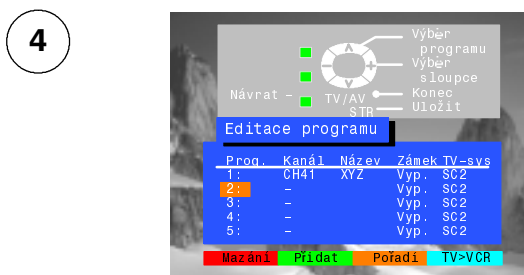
4

Výběr programu
Výběr sloupce
Návrat
TV/AV
Konec
STR
Uložit

Editace programu

| Prog. | Kanál | Název | Zámek | TV-sys |
|---|---|---|---|---|
| 1: | CH41 | XYZ | Vyp. | SC2 |
| 2: | – | | Vyp. | SC2 |
| 3: | – | | Vyp. | SC2 |
| 4: | – | | Vyp. | SC2 |
| 5: | – | | Vyp. | SC2 |

Mazání Přidat Pořadí TV>VCR